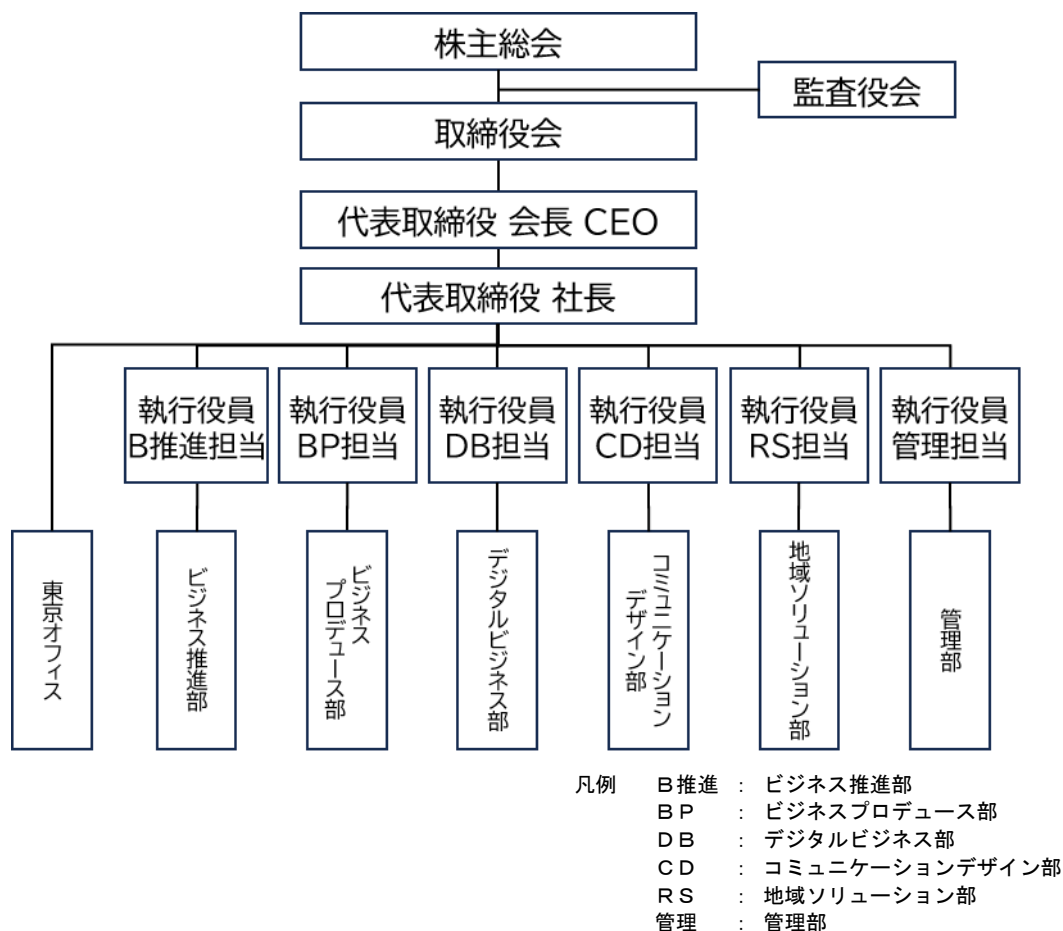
株主総会

監査役会

取締役会

代表取締役 会長 CEO

代表取締役 社長

執行役員
B推進担当

執行役員
BP担当

執行役員
DB担当

執行役員
CD担当

執行役員
RS担当

執行役員
管理担当

東京オフィス

ビジネス推進部

ビジネス
プロデュース部

デジタルビジネス部

コミュニケーション
デザイン部

地域ソリューション部

管理部

凡例 B推進 : ビジネス推進部
BP : ビジネスプロデュース部
DB : デジタルビジネス部
CD : コミュニケーションデザイン部
RS : 地域ソリューション部
管理 : 管理部